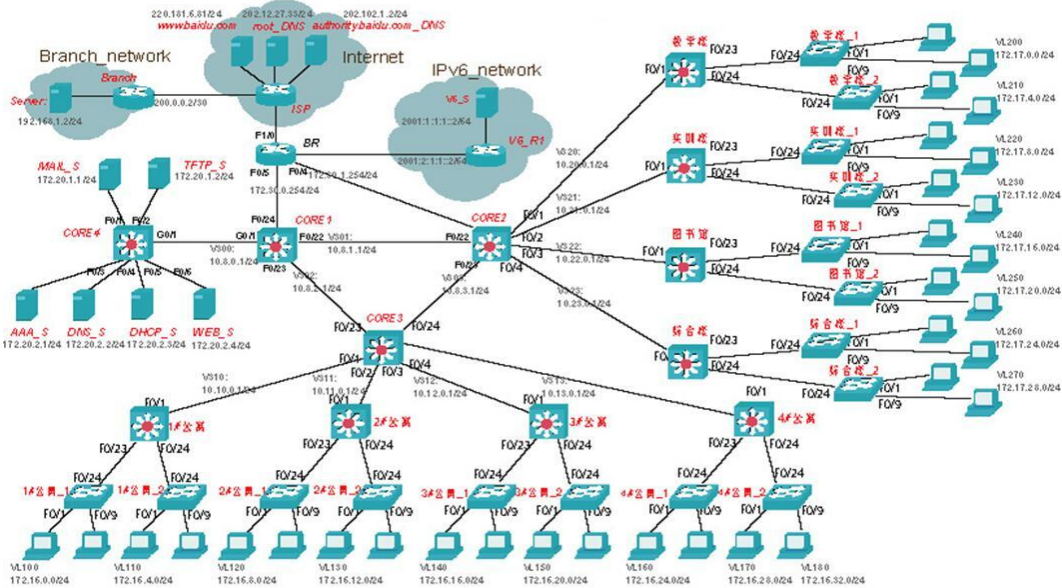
220.181.6.81/24
www.baidu.com
202.12.27.33/24
root_DNS
202.102.1.2/24
authority.baidu.com_DNS
Internet
Branch_network
Branch
Server
192.168.1.2/24
200.0.0.2/30
ISP
IPv6_network
V6_S
2001:1:1::2/64
V6_R1
2001:2:1::2/64
F1/0
BR
F0/5
F0/4
172.30.0.254/24
172.20.1.254/24
MAIL_S
172.20.1.1/24
TFTP_S
172.20.1.2/24
F0/1
F0/2
CORE4
G0/1
F0/3
F0/4
F0/5
F0/6
AAA_S
172.20.2.1/24
DNS_S
172.20.2.2/24
DHCP_S
172.20.2.3/24
WEB_S
172.20.2.4/24
F0/24
G0/1
CORE1
F0/22
F0/23
V300:
10.8.0.1/24
V301:
10.8.1.1/24
V302:
10.8.2.1/24
F0/22
CORE2
F0/1
F0/2
F0/3
F0/4
V303:
10.8.3.1/24
V320:
10.20.0.1/24
V321:
10.21.0.1/24
V322:
10.22.0.1/24
V323:
10.23.0.1/24
F0/23
CORE3
F0/24
F0/1
F0/2
F0/3
F0/4
V310:
10.10.0.1/24
V311:
10.11.0.1/24
V312:
10.12.0.1/24
V313:
10.13.0.1/24
教学楼
F0/1
F0/23
F0/24
教学楼_1
教学楼_2
F0/24
F0/1
F0/9
VL200
172.17.0.0/24
VL210
172.17.4.0/24
实训楼
F0/1
F0/23
F0/24
实训楼_1
实训楼_2
VL220
172.17.8.0/24
VL230
172.17.12.0/24
图书馆
F0/1
F0/23
F0/24
图书馆_1
图书馆_2
VL240
172.17.16.0/24
VL250
172.17.20.0/24
综合楼
F0/1
F0/23
F0/24
综合楼_1
综合楼_2
VL260
172.17.24.0/24
VL270
172.17.28.0/24
F0/1
1#公寓
F0/23
F0/24
F0/1
2#公寓
F0/23
F0/24
F0/1
3#公寓
F0/23
F0/24
F0/1
4#公寓
F0/23
F0/24
1#公寓_1
1#公寓_2
2#公寓_1
2#公寓_2
3#公寓_1
3#公寓_2
4#公寓_1
4#公寓_2
F0/24
F0/1
F0/9
VL100
172.16.0.0/24
VL110
172.16.4.0/24
VL120
172.16.8.0/24
VL130
172.16.12.0/24
VL140
172.16.16.0/24
VL150
172.16.20.0/24
VL160
172.16.24.0/24
VL170
172.16.28.0/24
VL180
172.16.32.0/24